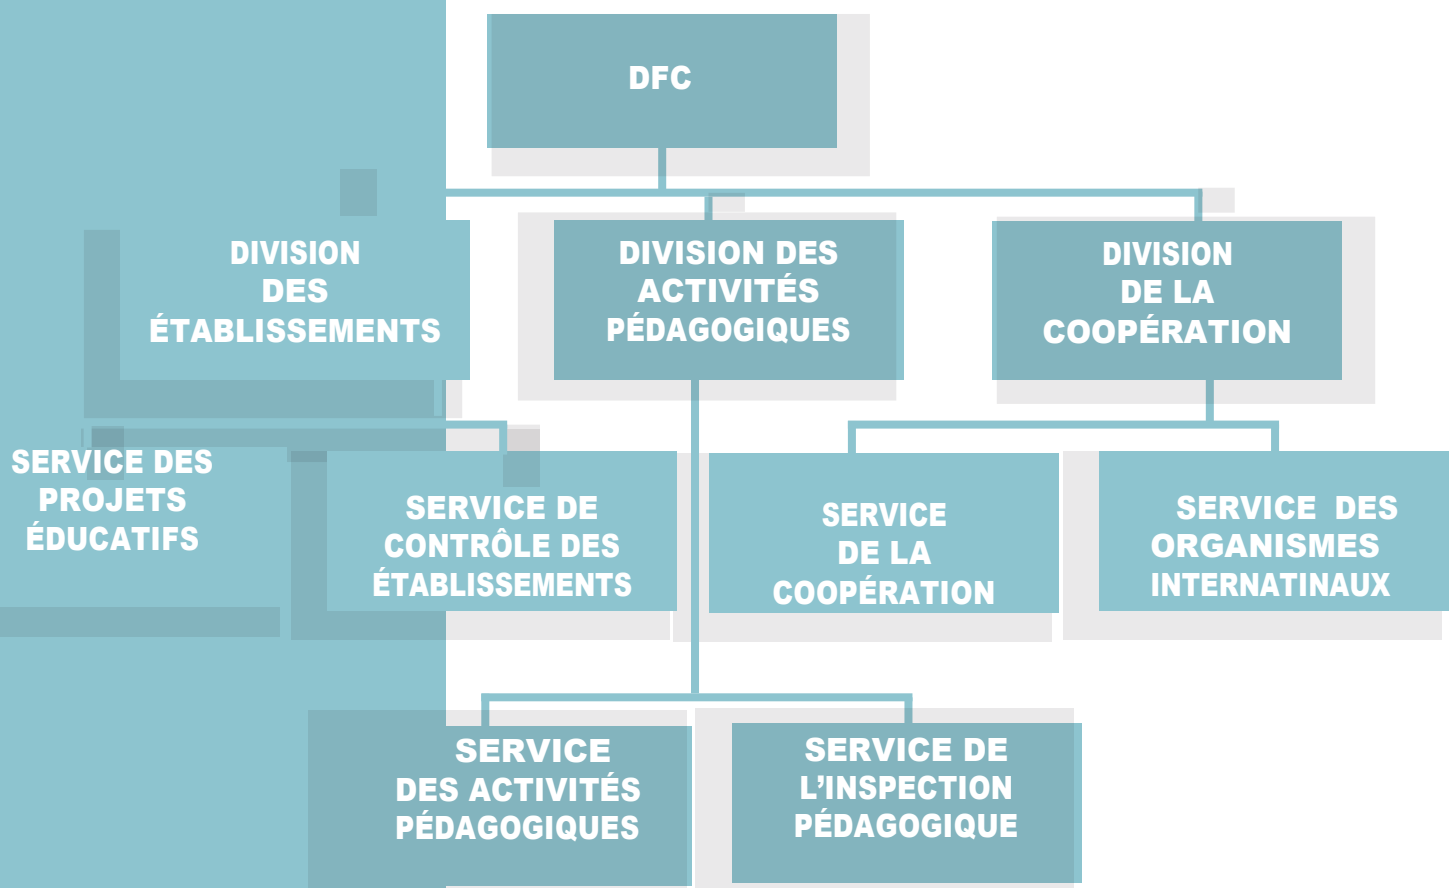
DFC

DIVISION DES ÉTABLISSEMENTS

DIVISION DES ACTIVITÉS PÉDAGOGIQUES

DIVISION DE LA COOPÉRATION

SERVICE DES PROJETS ÉDUCATIFS

SERVICE DE CONTRÔLE DES ÉTABLISSEMENTS

SERVICE DE LA COOPÉRATION

SERVICE DES ORGANISMES INTERNATINAUX

SERVICE DES ACTIVITÉS PÉDAGOGIQUES

SERVICE DE L'INSPECTION PÉDAGOGIQUE